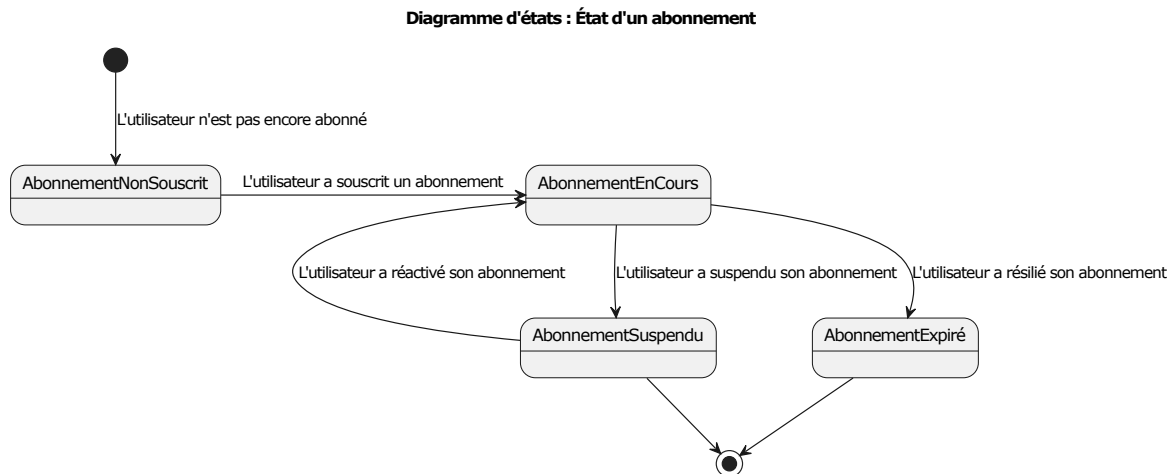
Diagramme d'états : État d'un abonnement

L'utilisateur n'est pas encore abonné

AbonnementNonSouscrit

L'utilisateur a souscrit un abonnement

AbonnementEnCours

L'utilisateur a réactivé son abonnement

L'utilisateur a suspendu son abonnement

L'utilisateur a résilié son abonnement

AbonnementSuspendu

AbonnementExpiré